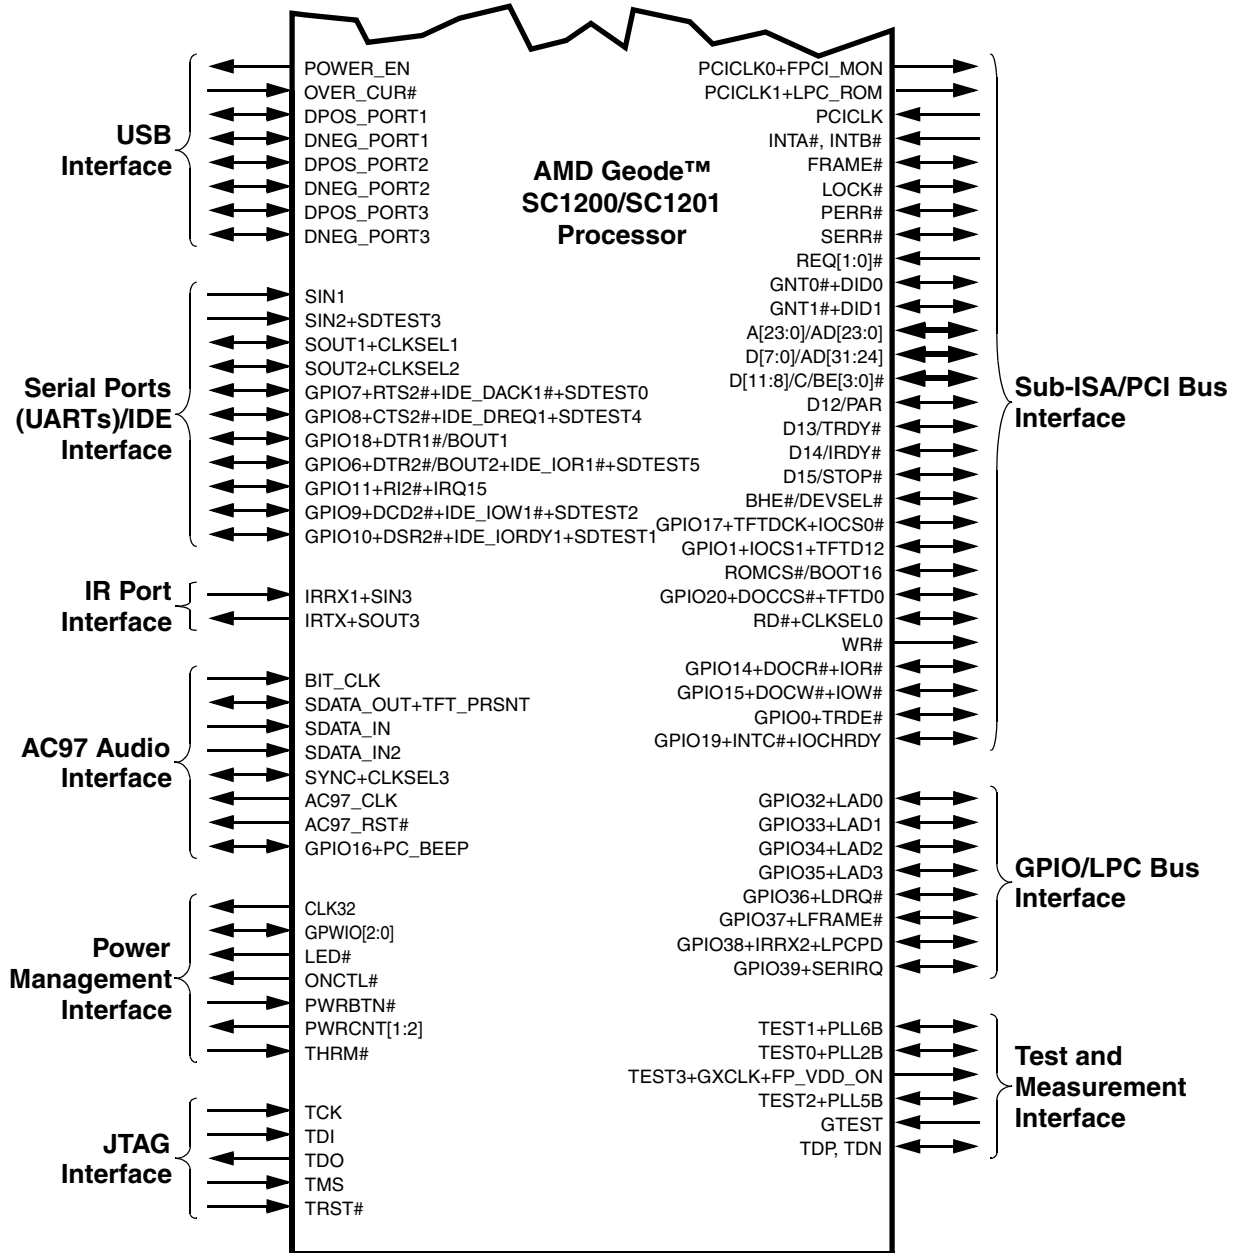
AMD Geode™ SC1200/SC1201 Processor

USB Interface

POWER_EN
OVER_CUR#
DPOS_PORT1
DNEG_PORT1
DPOS_PORT2
DNEG_PORT2
DPOS_PORT3
DNEG_PORT3

Serial Ports (UARTs)/IDE Interface

SIN1
SIN2+SDTEST3
SOUT1+CLKSEL1
SOUT2+CLKSEL2
GPIO7+RTS2#+IDE_DACK1#+SDTEST0
GPIO8+CTS2#+IDE_DREQ1+SDTEST4
GPIO18+DTR1#/BOUT1
GPIO6+DTR2#/BOUT2+IDE_IOR1#+SDTEST5
GPIO11+RI2#+IRQ15
GPIO9+DCD2#+IDE_IOW1#+SDTEST2
GPIO10+DSR2#+IDE_IORDY1+SDTEST1

IR Port Interface

IRRX1+SIN3
IRTX+SOUT3

AC97 Audio Interface

BIT_CLK
SDATA_OUT+TFT_PRSNT
SDATA_IN
SDATA_IN2
SYNC+CLKSEL3
AC97_CLK
AC97_RST#
GPIO16+PC_BEEP

Power Management Interface

CLK32
GPWIO[2:0]
LED#
ONCTL#
PWRBTN#
PWRCNT[1:2]
THRM#

JTAG Interface

TCK
TDI
TDO
TMS
TRST#

PCICLK0+FPCI_MON
PCICLK1+LPC_ROM
PCICLK
INTA#, INTB#
FRAME#
LOCK#
PERR#
SERR#
REQ[1:0]#
GNT0#+DID0
GNT1#+DID1
A[23:0]/AD[23:0]
D[7:0]/AD[31:24]
D[11:8]/C/BE[3:0]#
D12/PAR
D13/TRDY#
D14/IRDY#
D15/STOP#
BHE#/DEVSEL#
GPIO17+TFTDCK+IOCS0#
GPIO1+IOCS1+TFTD12
ROMCS#/BOOT16
GPIO20+DOCCS#+TFTD0
RD#+CLKSEL0
WR#
GPIO14+DOCR#+IOR#
GPIO15+DOCW#+IOW#
GPIO0+TRDE#
GPIO19+INTC#+IOCHRDY

Sub-ISA/PCI Bus Interface

GPIO32+LAD0
GPIO33+LAD1
GPIO34+LAD2
GPIO35+LAD3
GPIO36+LDRQ#
GPIO37+LFRAME#
GPIO38+IRRX2+LPCPD
GPIO39+SERIRQ

GPIO/LPC Bus Interface

TEST1+PLL6B
TEST0+PLL2B
TEST3+GXCLK+FP_VDD_ON
TEST2+PLL5B
GTEST
TDP, TDN

Test and Measurement Interface